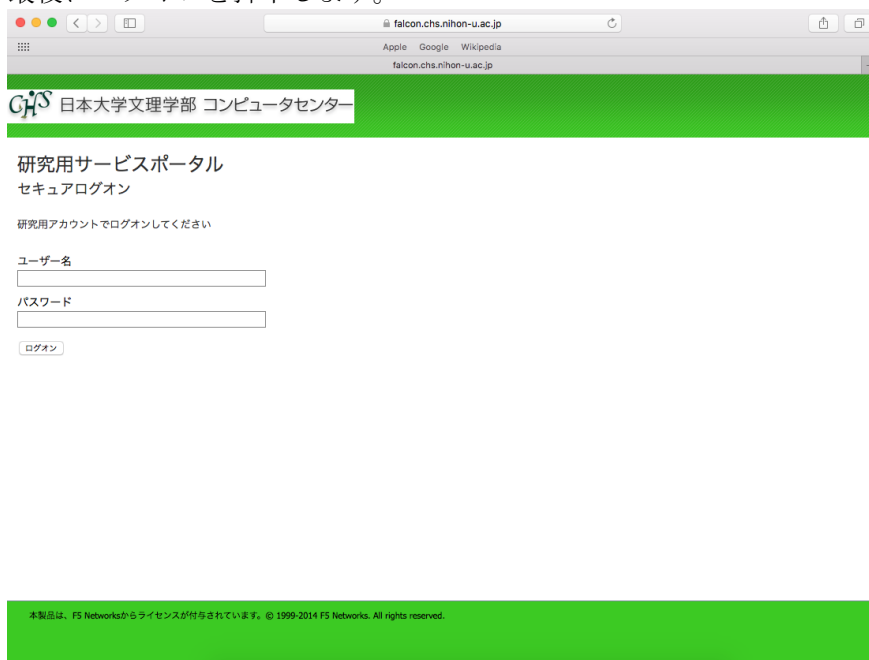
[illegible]

falcon.chs.nihon-u.ac.jp

Apple Google Wikipedia

falcon.chs.nihon-u.ac.jp

CHS 日本大学文理学部 コンピュータセンター

研究用サービスポータル
セキュアログオン

研究用アカウントでログオンしてください

ユーザー名

パスワード

ログオン

本製品は、F5 Networksからライセンスが付与されています。© 1999-2014 F5 Networks. All rights reserved.